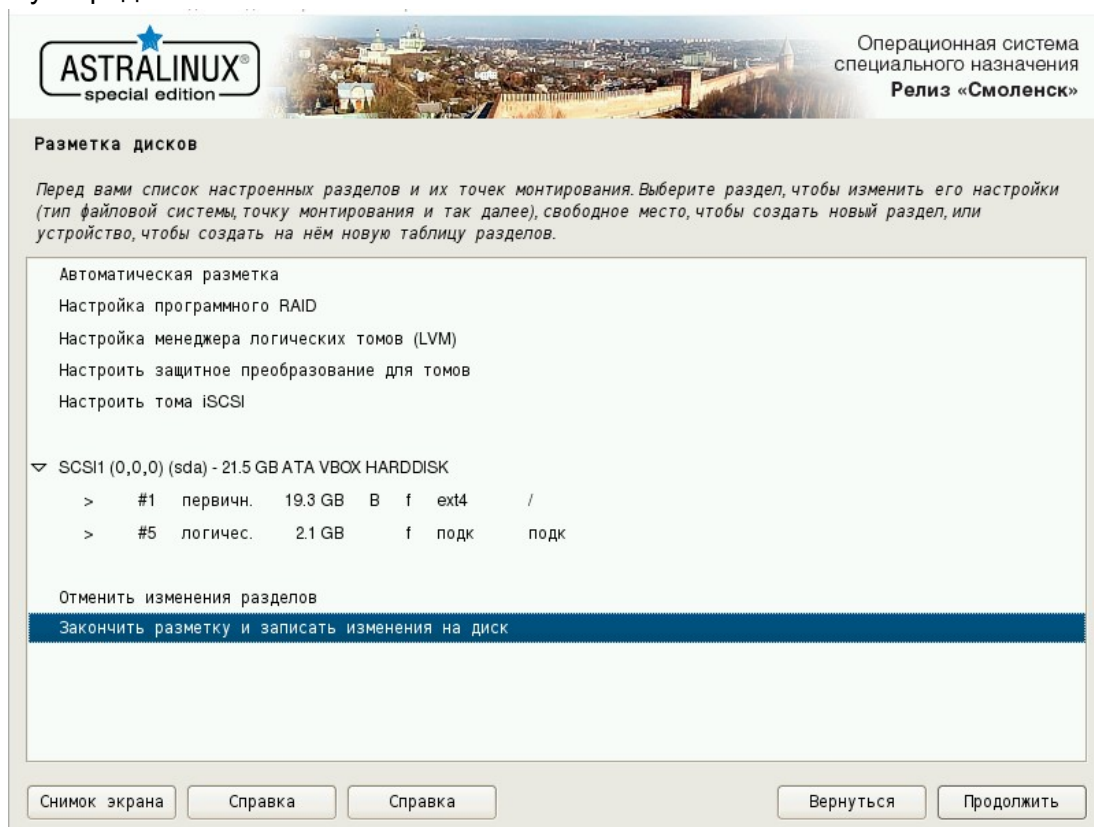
ASTRALINUX
special edition

Операционная система специального назначения
Релиз «Смоленск»

Разметка дисков

Перед вами список настроенных разделов и их точек монтирования. Выберите раздел, чтобы изменить его настройки (тип файловой системы, точку монтирования и так далее), свободное место, чтобы создать новый раздел, или устройство, чтобы создать на нём новую таблицу разделов.

Автоматическая разметка
Настройка программного RAID
Настройка менеджера логических томов (LVM)
Настроить защитное преобразование для томов
Настроить тома iSCSI

SCSI1 (0,0,0) (sda) - 21.5 GB ATA VBOX HARDDISK
> #1 первичн. 19.3 GB B f ext4 /
> #5 логичес. 2.1 GB f подк подк

Отменить изменения разделов
Закончить разметку и записать изменения на диск

Снимок экрана | Справка | Справка | Вернуться | Продолжить